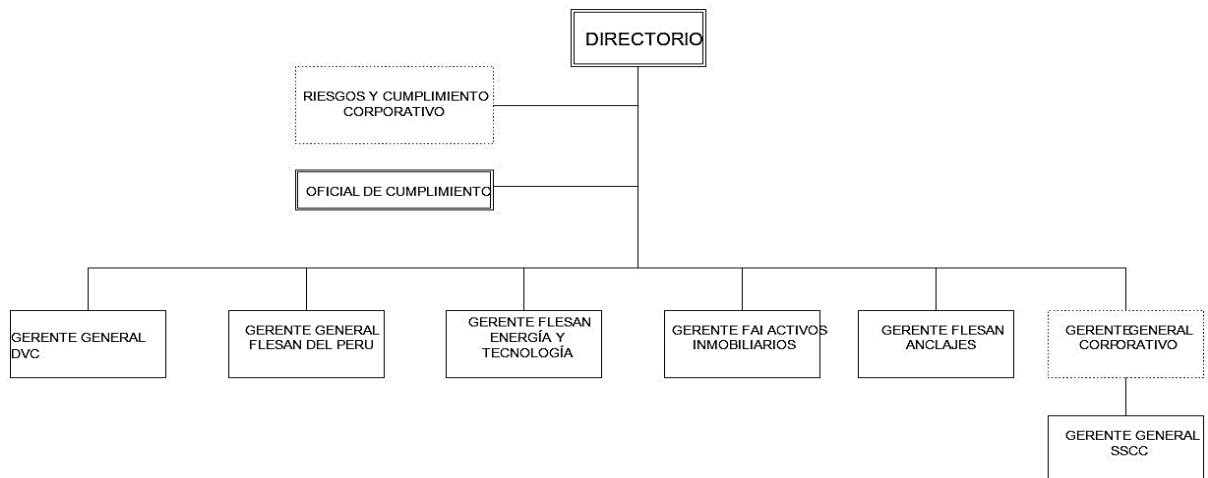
DIRECTORIO

RIESGOS Y CUMPLIMIENTO CORPORATIVO

OFICIAL DE CUMPLIMIENTO

GERENTE GENERAL DVC

GERENTE GENERAL FLESAN DEL PERU

GERENTE FLESAN ENERGÍA Y TECNOLOGÍA

GERENTE FAI ACTIVOS INMOBILIARIOS

GERENTE FLESAN ANCLAJES

GERENTEGENERAL CORPORATIVO

GERENTE GENERAL SSCC